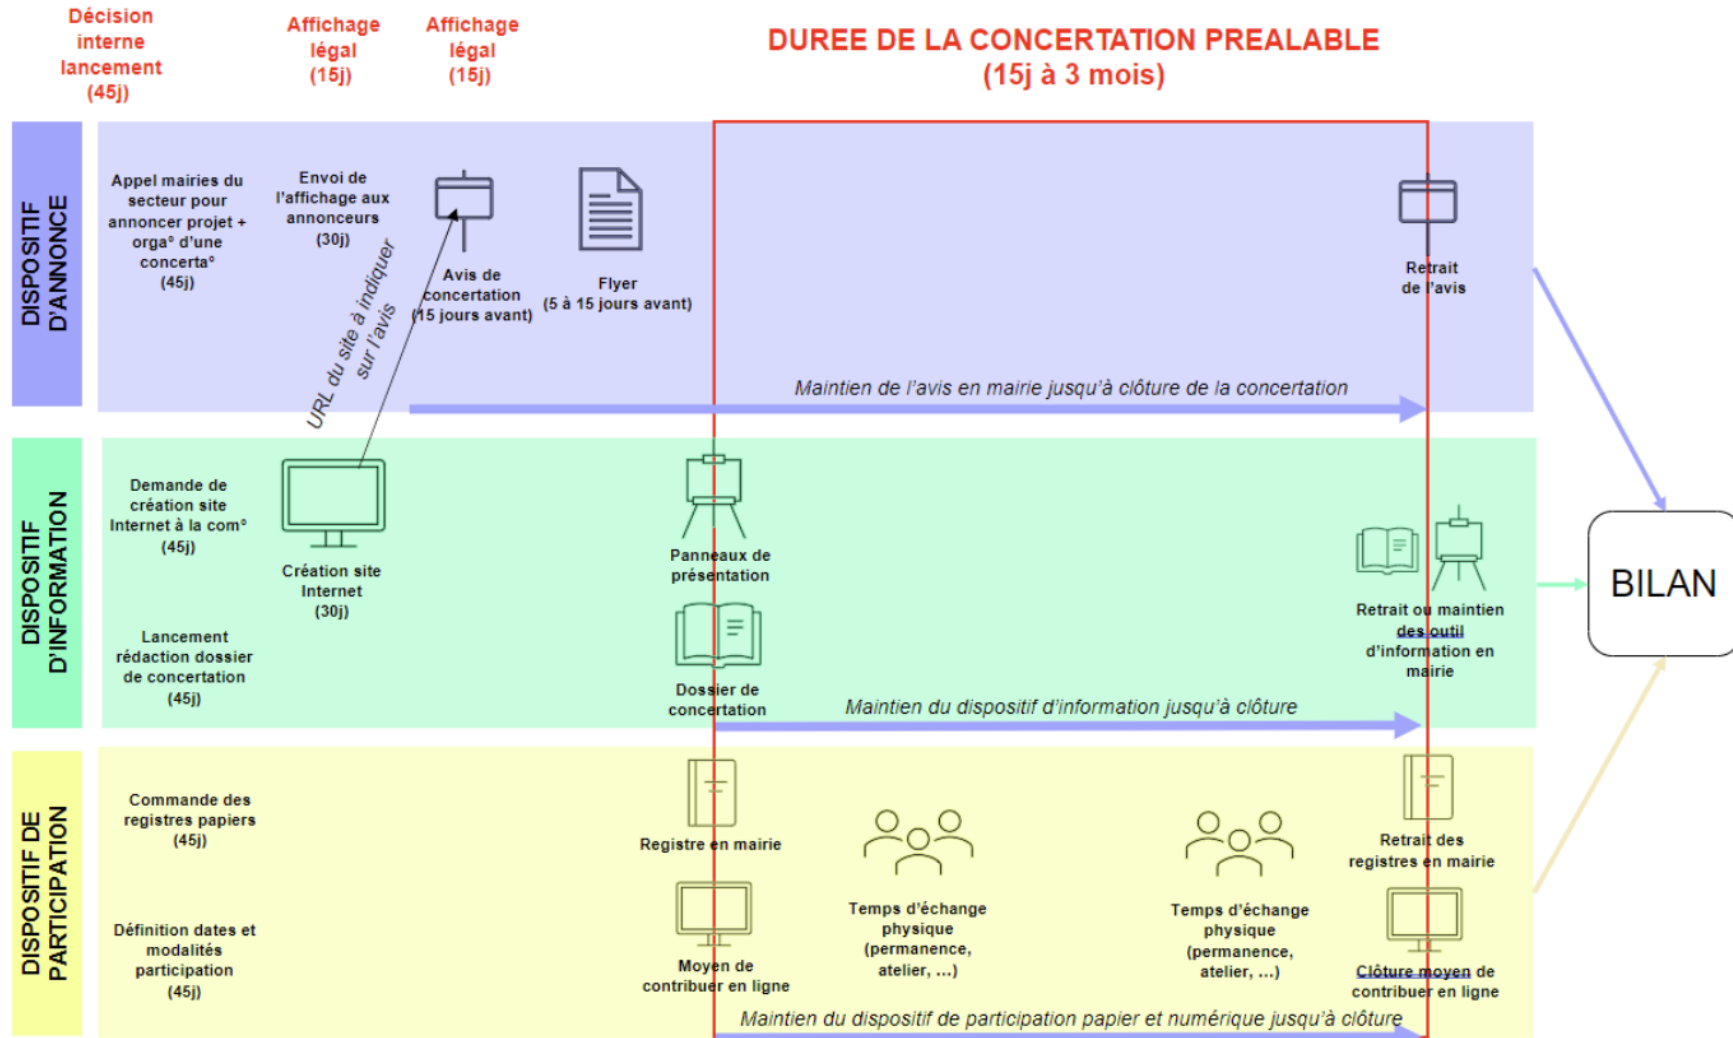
Décision interne lancement (45j)

Affichage légal (15j)

Affichage légal (15j)

DUREE DE LA CONCERTATION PREALABLE (15j à 3 mois)

DISPOSITIF D'ANNONCE

Appel mairies du secteur pour annoncer projet + orga° d'une concerta° (45j)

Envoi de l'affichage aux annonceurs (30j)

URL du site à indiquer sur l'avis

Avis de concertation (15 jours avant)

Flyer (5 à 15 jours avant)

Retrait de l'avis

Maintien de l'avis en mairie jusqu'à clôture de la concertation

DISPOSITIF D'INFORMATION

Demande de création site Internet à la com° (45j)

Création site Internet (30j)

Panneaux de présentation

Lancement rédaction dossier de concertation (45j)

Dossier de concertation

Retrait ou maintien des outil d'information en mairie

Maintien du dispositif d'information jusqu'à clôture

BILAN

DISPOSITIF DE PARTICIPATION

Commande des registres papiers (45j)

Registre en mairie

Temps d'échange physique (permanence, atelier, ...)

Temps d'échange physique (permanence, atelier, ...)

Retrait des registres en mairie

Définition dates et modalités participation (45j)

Moyen de contribuer en ligne

Clôture moyen de contribuer en ligne

Maintien du dispositif de participation papier et numérique jusqu'à clôture